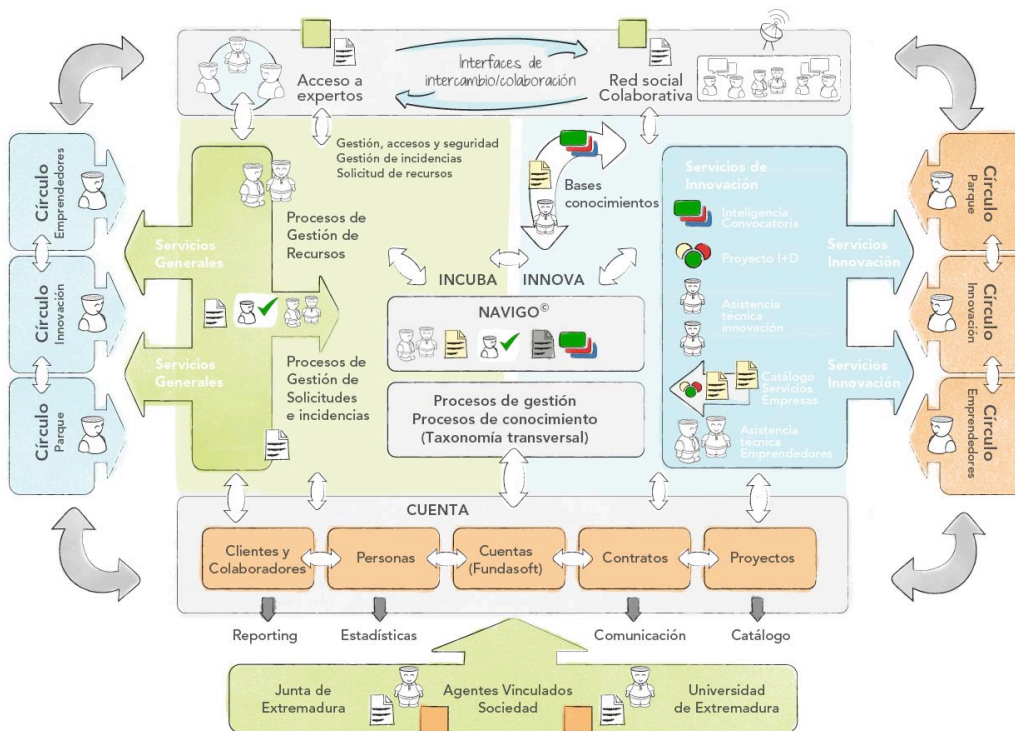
Acceso a expertos

Interfaces de intercambio/colaboración

Red social Colaborativa

Gestión, accesos y seguridad
Gestión de incidencias
Solicitud de recursos

Bases conocimientos

Servicios de Innovación

Inteligencia Convocatoria

Proyecto I+D

Asistencia técnica innovación

Catálogo Servicios Empresas

Asistencia técnica Emprendedores

Círculo Emprendedores

Círculo Innovación

Círculo Parque

Servicios Generales

Servicios Generales

Procesos de Gestión de Recursos

Procesos de Gestión de Solicitudes e incidencias

INCUBA

INNOVA

NAVIGO©

Procesos de gestión
Procesos de conocimiento
(Taxonomía transversal)

Servicios Innovación

Servicios Innovación

Círculo Parque

Círculo Innovación

Círculo Emprendedores

CUENTA

Clientes y Colaboradores

Personas

Cuentas (Fundasoft)

Contratos

Proyectos

Reporting

Estadísticas

Comunicación

Catálogo

Junta de Extremadura

Agentes Vinculados Sociedad

Universidad de Extremadura